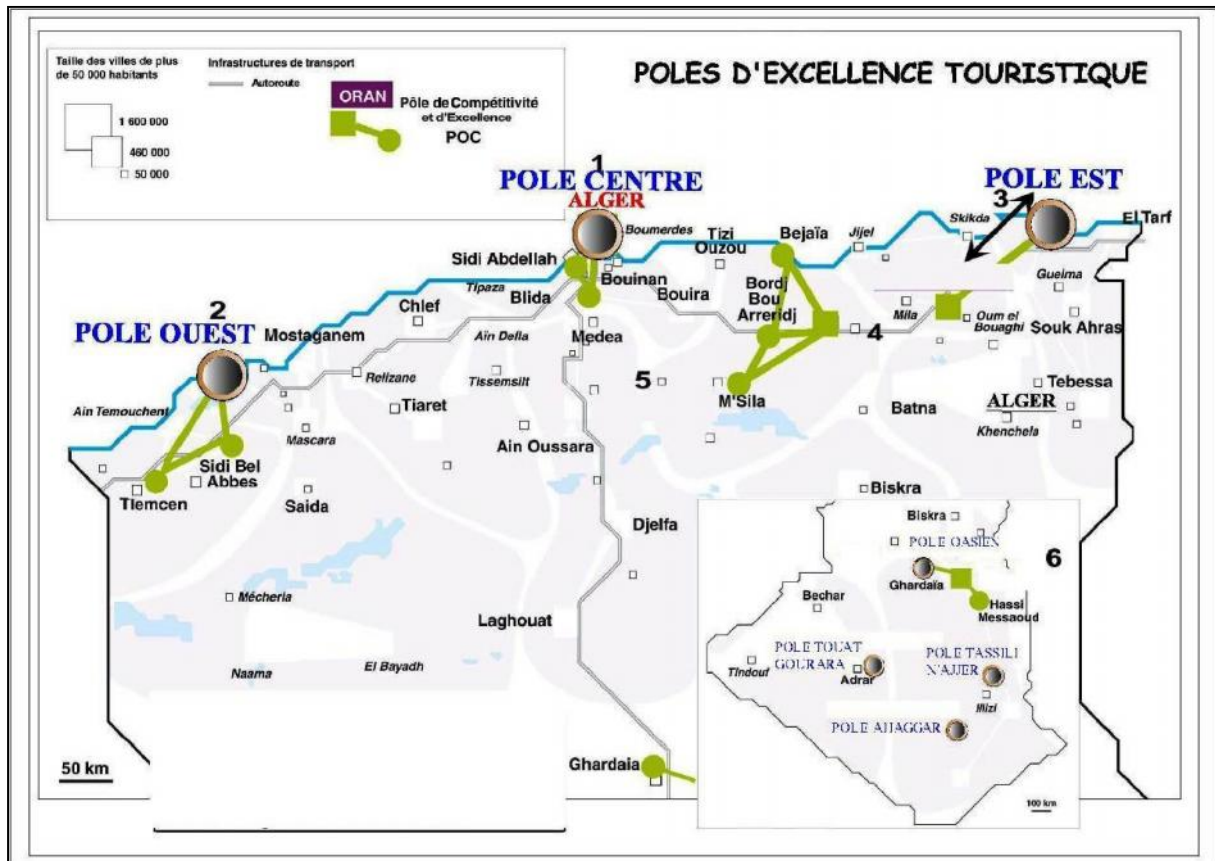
Taille des villes de plus de 50 000 habitants

1 600 000
460 000
50 000

Infrastructures de transport
Autoroute

ORAN
Pôle de Compétitivité et d'Excellence
POC

POLES D'EXCELLENCE TOURISTIQUE

1
POLE CENTRE
ALGER

POLE EST
3

2
POLE OUEST

Boumerdes
Tizi Ouzou
Bejaïa
Jijel
Skikda
El Tarf
Sidi Abdellah
Bouinan
Tipaza
Blida
Bouira
Chlef
Mostaganem
Ain Defla
Medea
Bordj Bou Arreridj
4
Mila
Oum el Bouaghi
Gueima
Souk Ahras
Relizane
Tissemsilt
5
M'Sila
Tebessa
ALGER
Ain Temouchent
Tiaret
Batna
Mascara
Khenchela
Sidi Bel Abbes
Ain Oussara
Tlemcen
Saida
Biskra
Djelfa
Mécheria
Laghouat
Naama
El Bayadh
Ghardaia
50 km

Biskra
POLE OASIEN
6
Ghardaia
Hassi Messaoud
Bechar
POLE TOUAT GOURARA
Tindouf
Adrar
POLE TASSILI N'AJJER
Illizi
POLE AHAGGAR
100 km